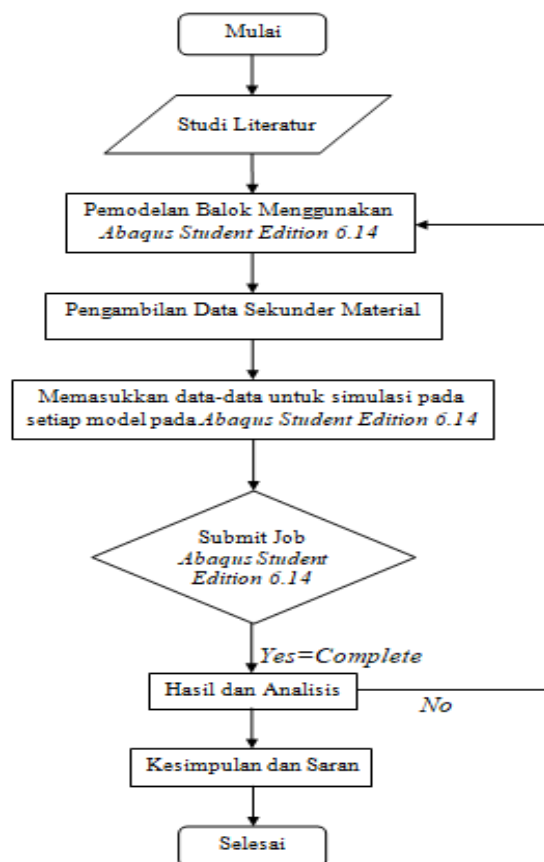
Mulai

Studi Literatur

Pemodelan Balok Menggunakan *Abaqus Student Edition 6.14*

Pengambilan Data Sekunder Material

Memasukkan data-data untuk simulasi pada setiap model pada*Abaqus Student Edition 6.14*

Submit Job *Abaqus Student Edition 6.14*

*Yes=Complete*

Hasil dan Analisis

*No*

Kesimpulan dan Saran

Selesai